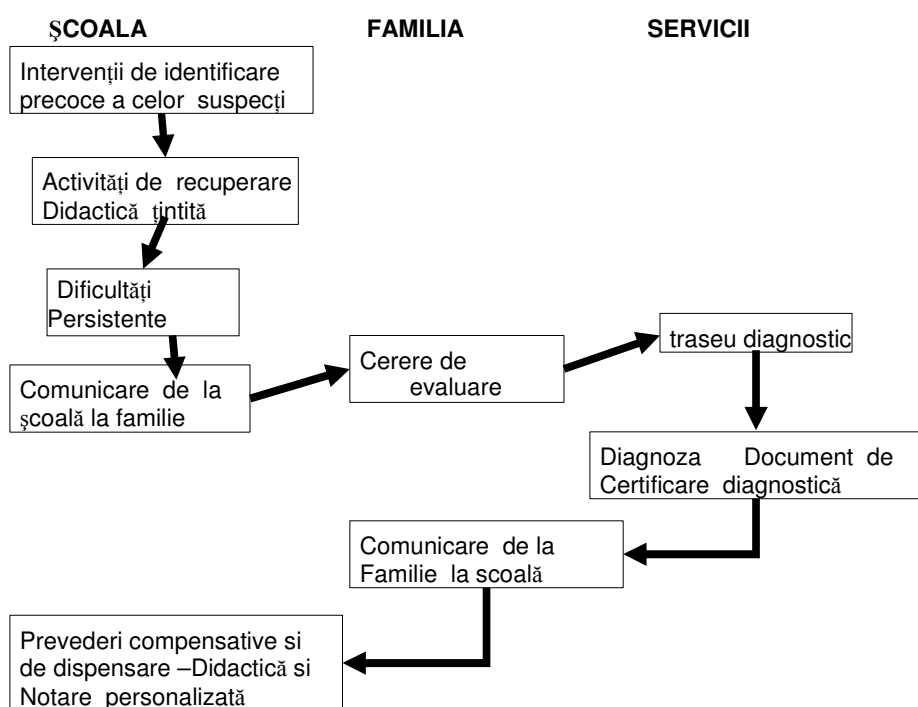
ŞCOALA

FAMILIA

SERVICII

Intervenţii de identificare precoce a celor suspecţi

Activităţi de recuperare Didactică ţintită

Dificultăţi Persistente

Comunicare de la şcoală la familie

Cerere de evaluare

traseu diagnostic

Diagnoza Document de Certificare diagnostică

Comunicare de la Familie la scoală

Prevederi compensative si de dispensare –Didactică si Notare personalizată